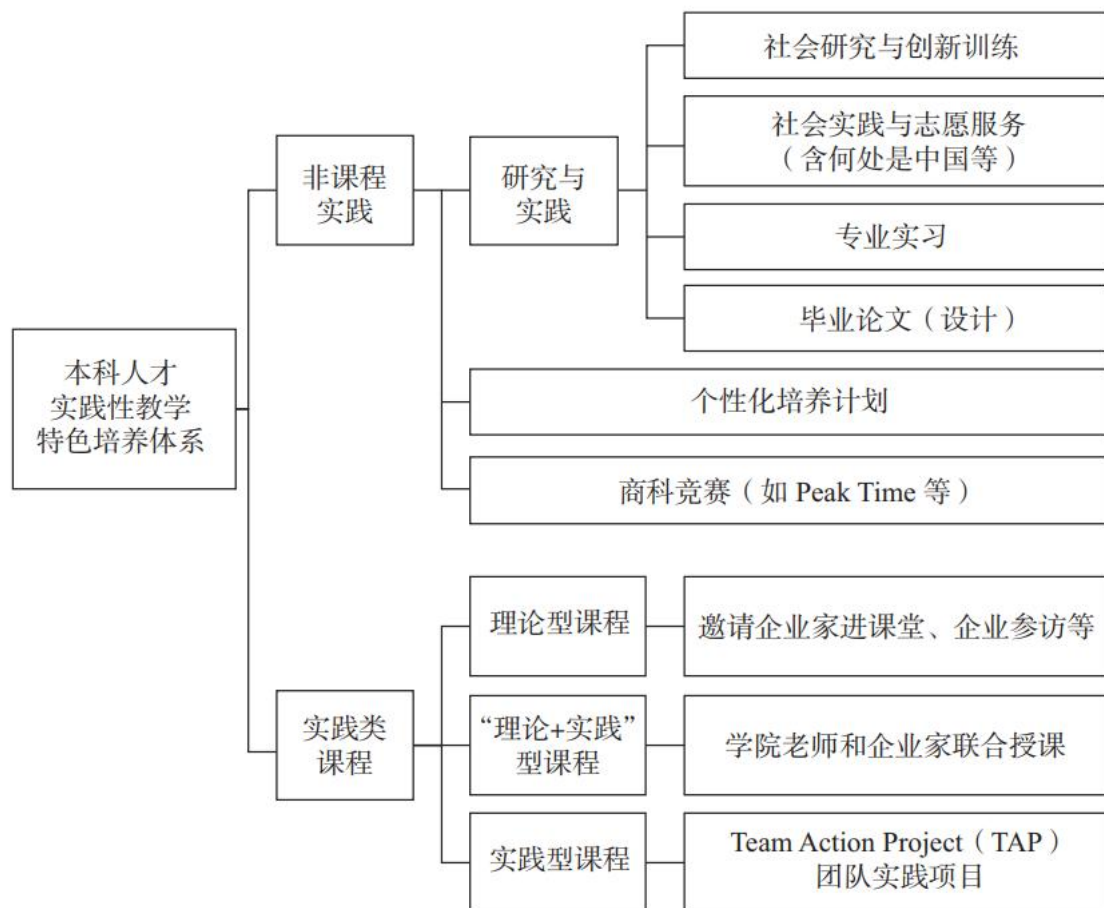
本科人才
实践性教学
特色培养体系

非课程
实践

研究与
实践

社会研究与创新训练

社会实践与志愿服务
（含何处是中国等）

专业实习

毕业论文（设计）

个性化培养计划

商科竞赛（如 Peak Time 等）

实践类
课程

理论型课程

邀请企业家进课堂、企业参访等

“理论+实践”
型课程

学院老师和企业家联合授课

实践型课程

Team Action Project（TAP）
团队实践项目